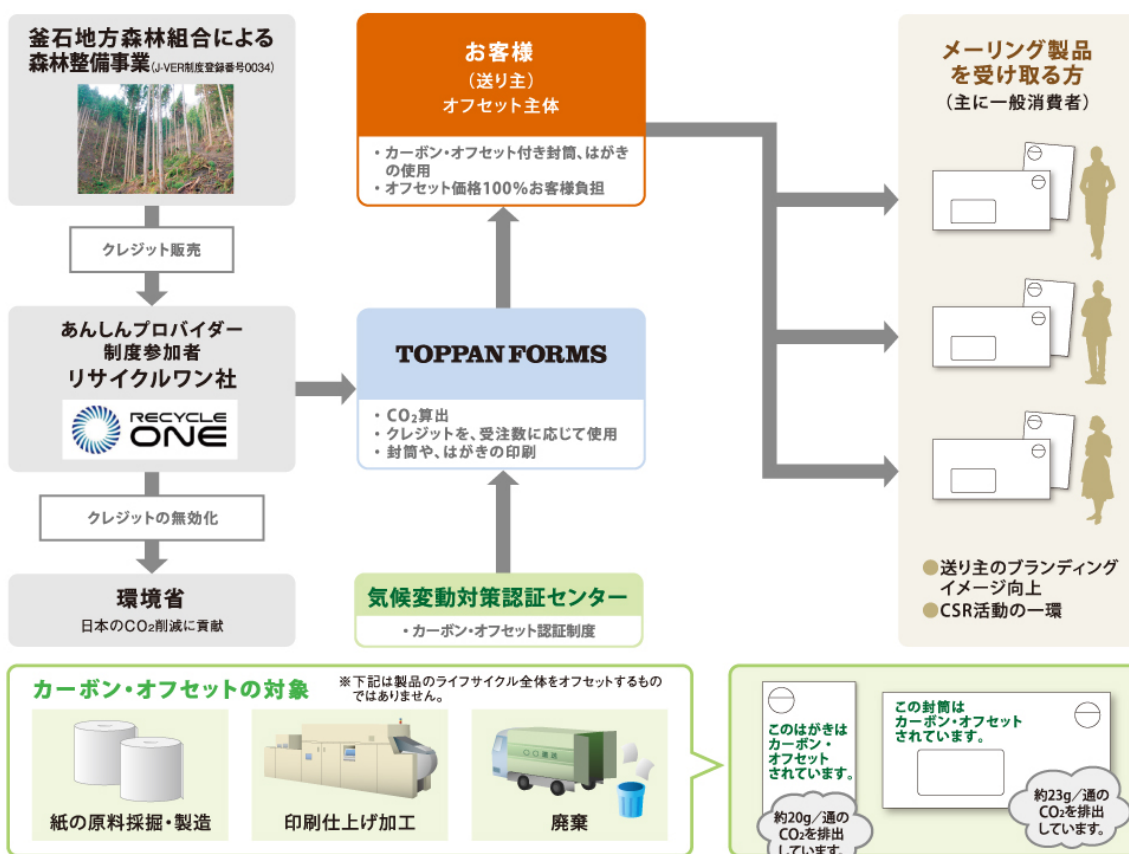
釜石地方森林組合による森林整備事業(J-VER制度登録番号0034)

クレジット販売

あんしんプロバイダー制度参加者
リサイクルワン社

RECYCLE ONE

クレジットの無効化

環境省
日本のCO₂削減に貢献

お客様
（送り主）
オフセット主体

・カーボン・オフセット付き封筒、はがきの使用
・オフセット価格100%お客様負担

TOPPAN FORMS

・CO₂算出
・クレジットを、受注数に応じて使用
・封筒や、はがきの印刷

気候変動対策認証センター
・カーボン・オフセット認証制度

メーリング製品を受け取る方
（主に一般消費者）

●送り主のブランディングイメージ向上
●CSR活動の一環

カーボン・オフセットの対象
※下記は製品のライフサイクル全体をオフセットするものではありません。

紙の原料採掘・製造
印刷仕上げ加工
廃棄

このはがきはカーボン・オフセットされています。
約20g／通のCO₂を排出しています。

この封筒はカーボン・オフセットされています。
約23g／通のCO₂を排出しています。